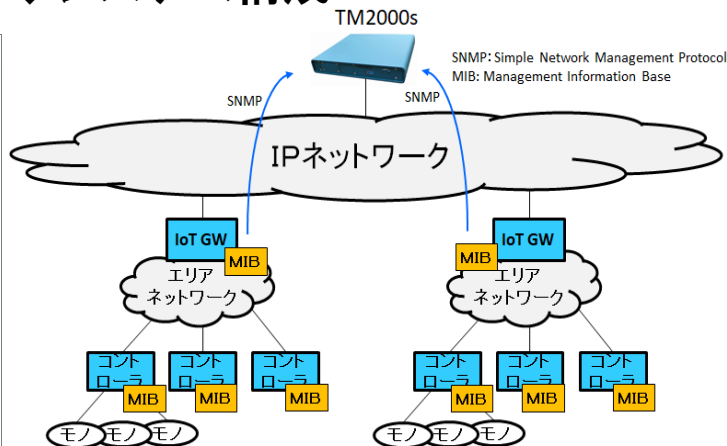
TM2000s

SNMP: Simple Network Management Protocol
MIB: Management Information Base

SNMP

SNMP

IPネットワーク

IoT GW

MIB

エリア
ネットワーク

MIB

IoT GW

エリア
ネットワーク

コント
ローラ

MIB

コント
ローラ

MIB

コント
ローラ

MIB

コント
ローラ

MIB

コント
ローラ

MIB

コント
ローラ

MIB

モノ

モノ

モノ

モノ

モノ

モノ